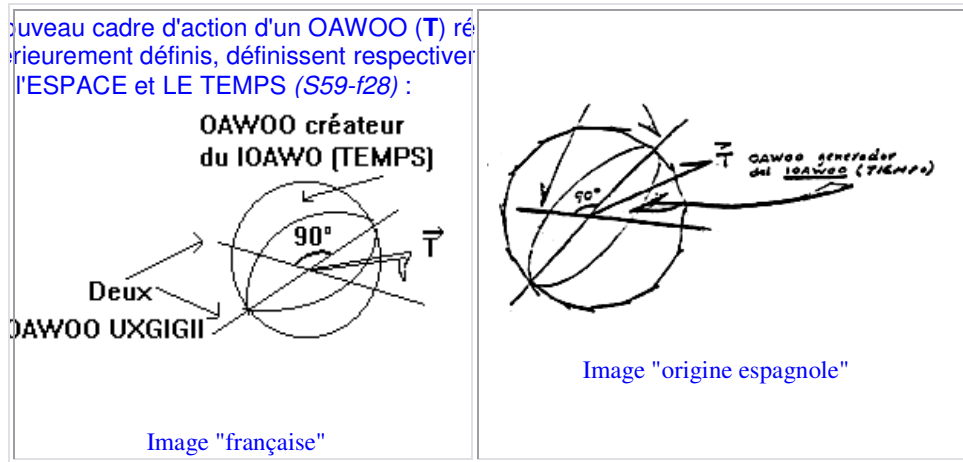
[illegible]uveau cadre d'action d'un OAWOO (**T**) ré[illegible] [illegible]érieurement définis, définissent respectiver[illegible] l'ESPACE et LE TEMPS *(S59-f28)* :

OAWOO créateur du IOAWO (TEMPS)

90°

$\vec{T}$

Deux

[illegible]AWOO UXGIGII

Image "française"

$\vec{T}$ OAWOO generador del IOAWOO (TIEMPO)

90°

Image "origine espagnole"